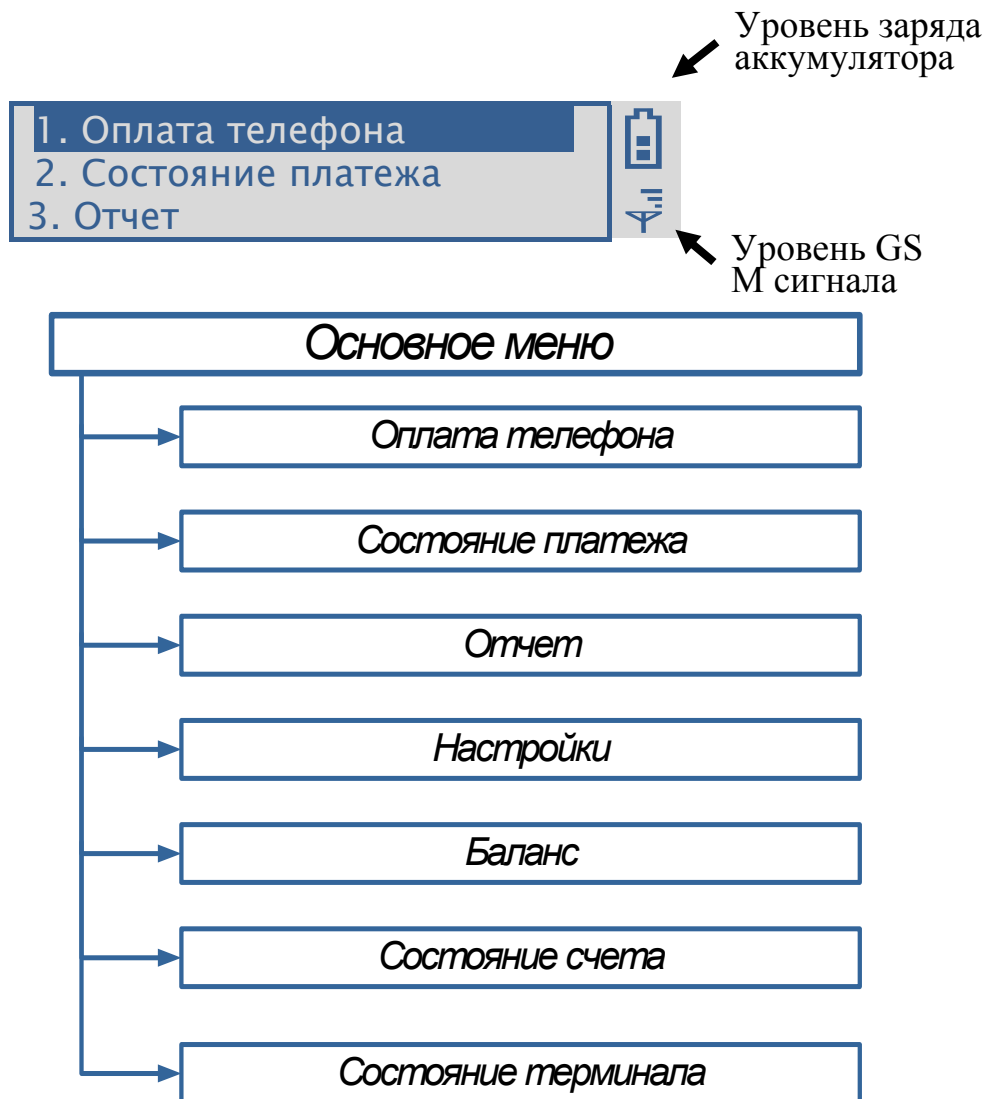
Уровень заряда аккумулятора

1. Оплата телефона
2. Состояние платежа
3. Отчет

Уровень GS M сигнала

Основное меню

Оплата телефона

Состояние платежа

Отчет

Настройки

Баланс

Состояние счета

Состояние терминала